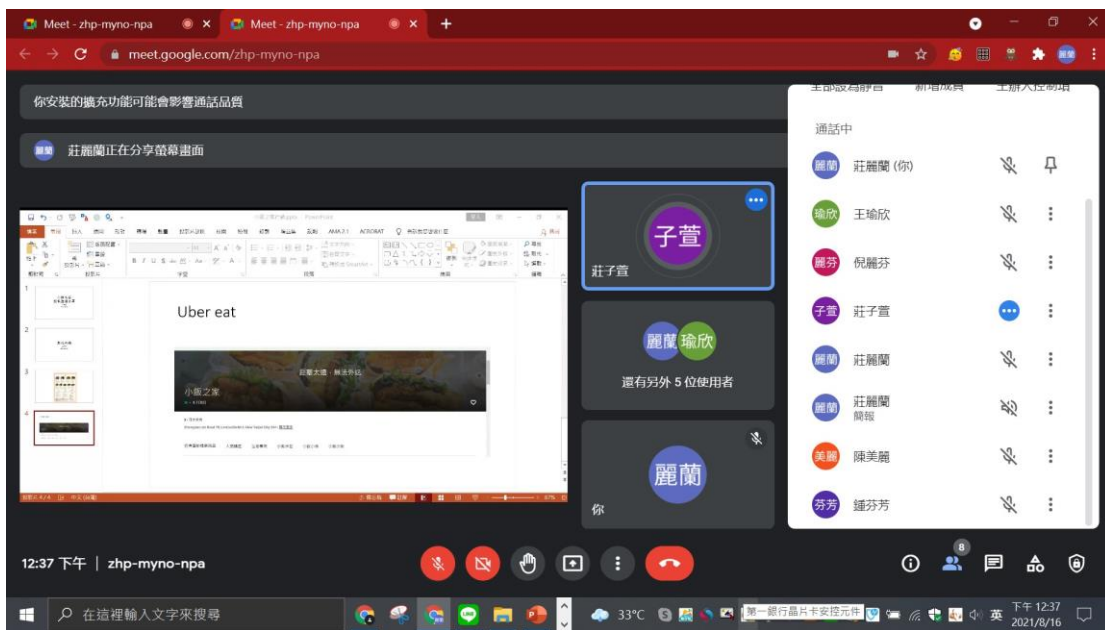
Meet - zhp-myno-npa
Meet - zhp-myno-npa
meet.google.com/zhp-myno-npa

你安裝的擴充功能可能會影響通話品質

麗蘭 莊麗蘭正在分享螢幕畫面

Uber eat

小飯之家

子萱
莊子萱

麗蘭 瑜欣
還有另外 5 位使用者

麗蘭
你

全部設為靜音 新增成員 主辦人控制項

通話中
麗蘭 莊麗蘭 (你)
瑜欣 王瑜欣
麗芬 倪麗芬
子萱 莊子萱
麗蘭 莊麗蘭
麗蘭 莊麗蘭 簡報
美麗 陳美麗
芬芳 鍾芬芳

12:37 下午 | zhp-myno-npa

8

在這裡輸入文字來搜尋
33°C
第一銀行晶片卡安控元件
英
下午 12:37
2021/8/16